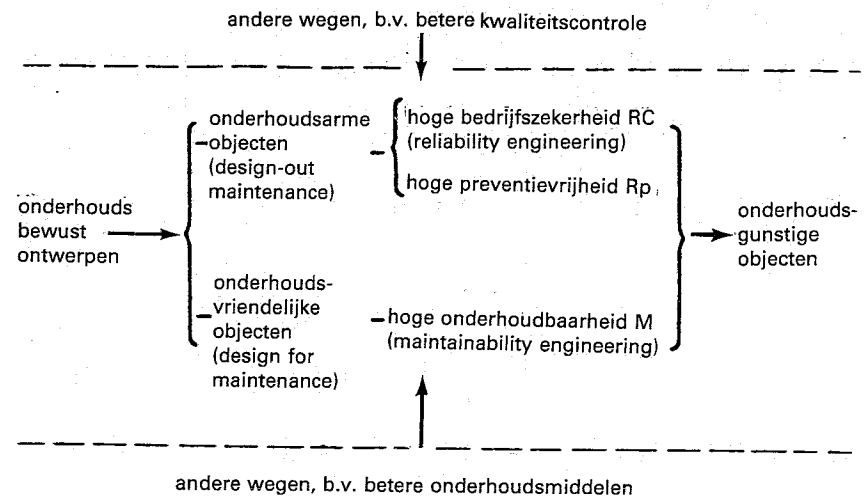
andere wegen, b.v. betere kwaliteitscontrole

onderhouds bewust ontwerpen

onderhoudsarme objecten (design-out maintenance)

hoge bedrijfszekerheid RC (reliability engineering)

hoge preventievrijheid Rp

onderhouds-vriendelijke objecten (design for maintenance)

hoge onderhoudbaarheid M (maintainability engineering)

onderhouds-gunstige objecten

andere wegen, b.v. betere onderhoudsmiddelen